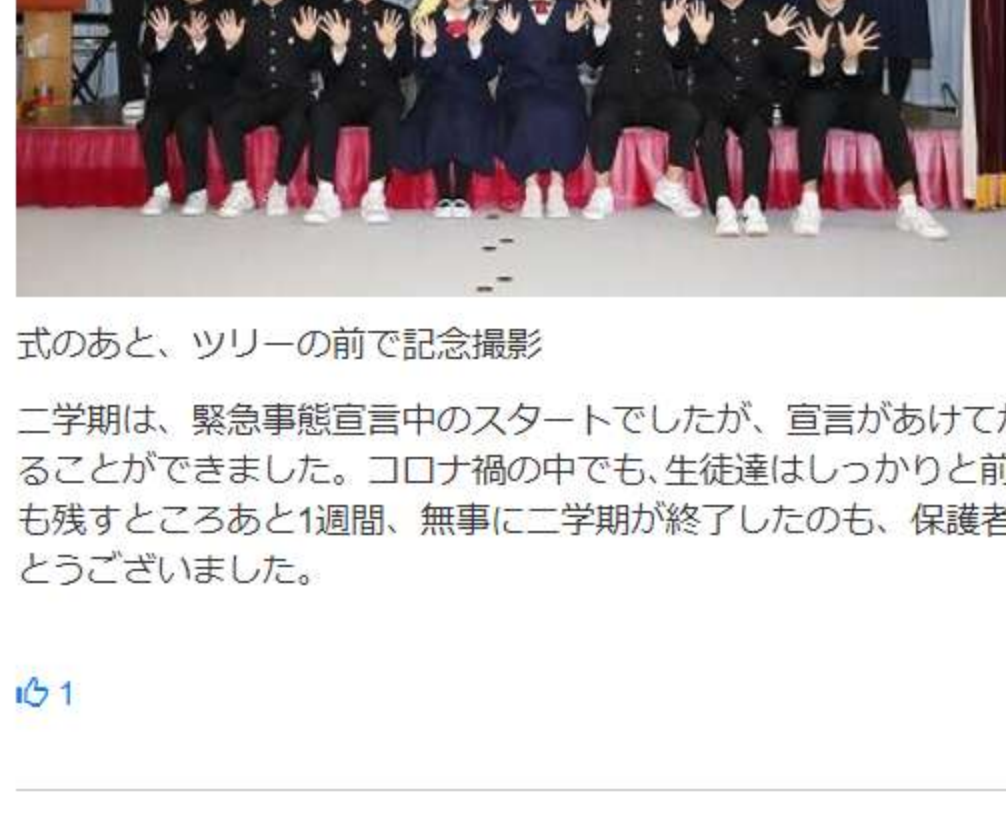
式のあと、ツリーの前で記念撮影

二学期は、緊急事態宣言中のスタートでしたが、宣言があけて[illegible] ることができました。コロナ禍の中でも､生徒達はしっかりと前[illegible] も残すところあと1週間、無事に二学期が終了したのも、保護者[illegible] とうございました。

1